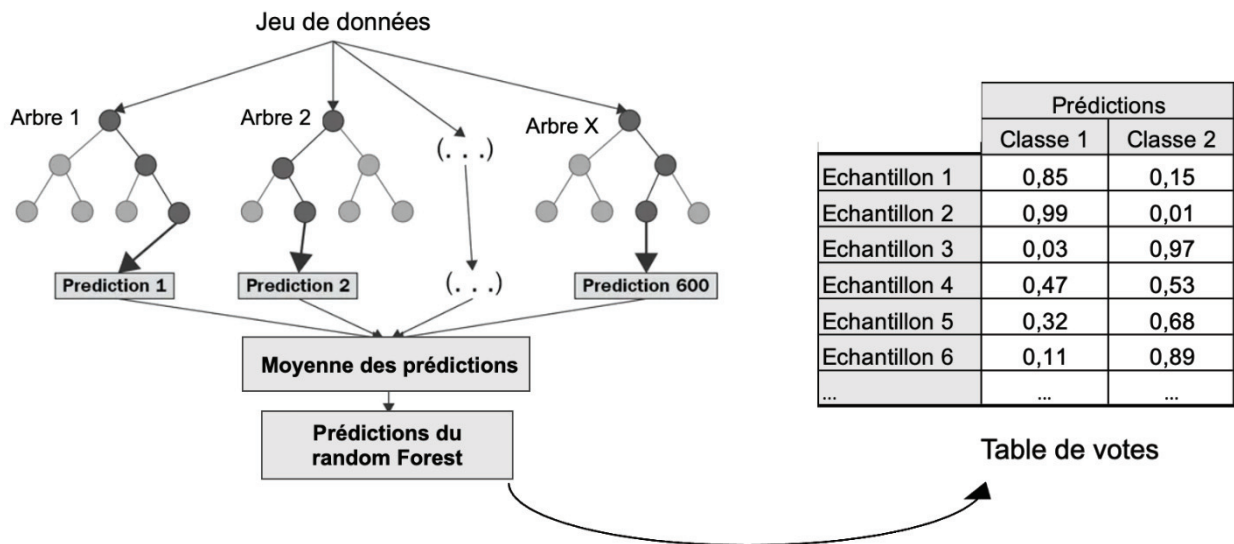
Jeu de données

Arbre 1

Arbre 2

(. . .)

Arbre X

Prediction 1

Prediction 2

(. . .)

Prediction 600

Moyenne des prédictions

Prédictions du random Forest

| | Prédictions | |
|---|---|---|
| | Classe 1 | Classe 2 |
| Echantillon 1 | 0,85 | 0,15 |
| Echantillon 2 | 0,99 | 0,01 |
| Echantillon 3 | 0,03 | 0,97 |
| Echantillon 4 | 0,47 | 0,53 |
| Echantillon 5 | 0,32 | 0,68 |
| Echantillon 6 | 0,11 | 0,89 |
| ... | ... | ... |

Table de votes